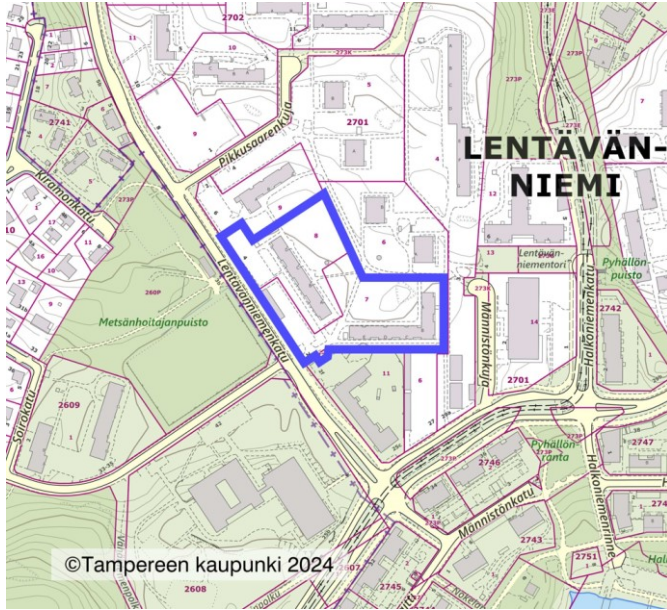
2702
11
10
273K
273P
273P
5
2701
LENTÄVÄN-
NIEMI
2741
Pikkusaarenkuja
4
Kiramonkatu
12
273P
9
8
6
17
16
10
11
13
Lentävänniementori
Pyhällönpuisto
260P
7
273K
2742
Metsänhoitajanpuisto
Lentävänniemenkatu
Mannistonkuja
14
Halkoniemenkatu
11
2701
6
2609
Soirokatu
2746
Pyhällön-
ranta
2747
Halkoniemenranta
Mannistonkatu
2743
©Tampereen kaupunki 2024
2607
2745
2751
2608